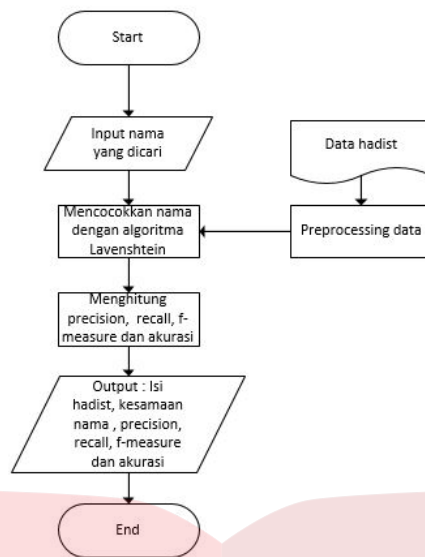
Start

Input nama yang dicari

Data hadist

Mencocokkan nama dengan algoritma Lavenshtein

Preprocessing data

Menghitung precision, recall, f-measure dan akurasi

Output : Isi hadist, kesamaan nama , precision, recall, f-measure dan akurasi

End